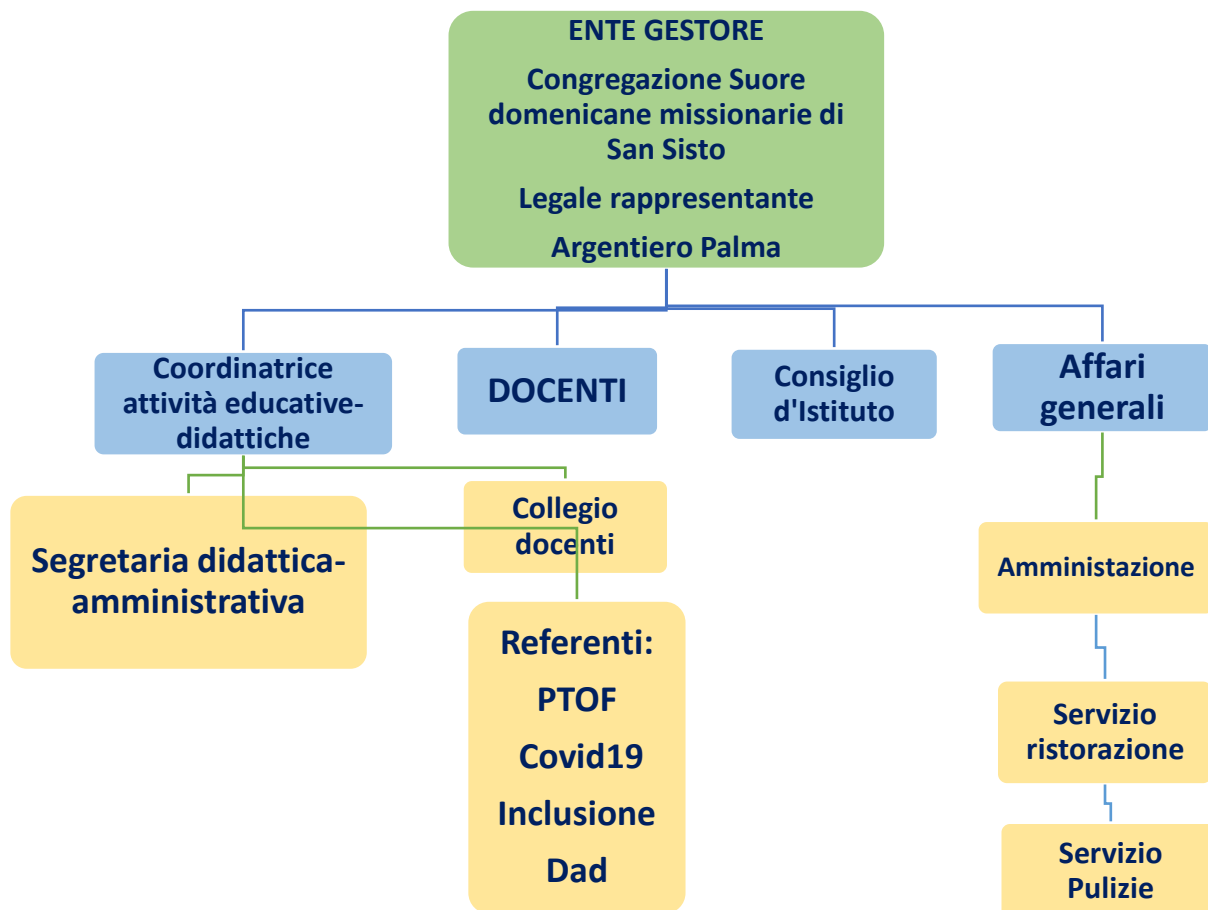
ENTE GESTORE

Congregazione Suore domenicane missionarie di San Sisto

Legale rappresentante

Argentiero Palma

Coordinatrice attività educative-didattiche

DOCENTI

Consiglio d'Istituto

Affari generali

Segretaria didattica-amministrativa

Collegio docenti

Referenti:

PTOF

Covid19

Inclusione

Dad

Amministazione

Servizio ristorazione

Servizio Pulizie